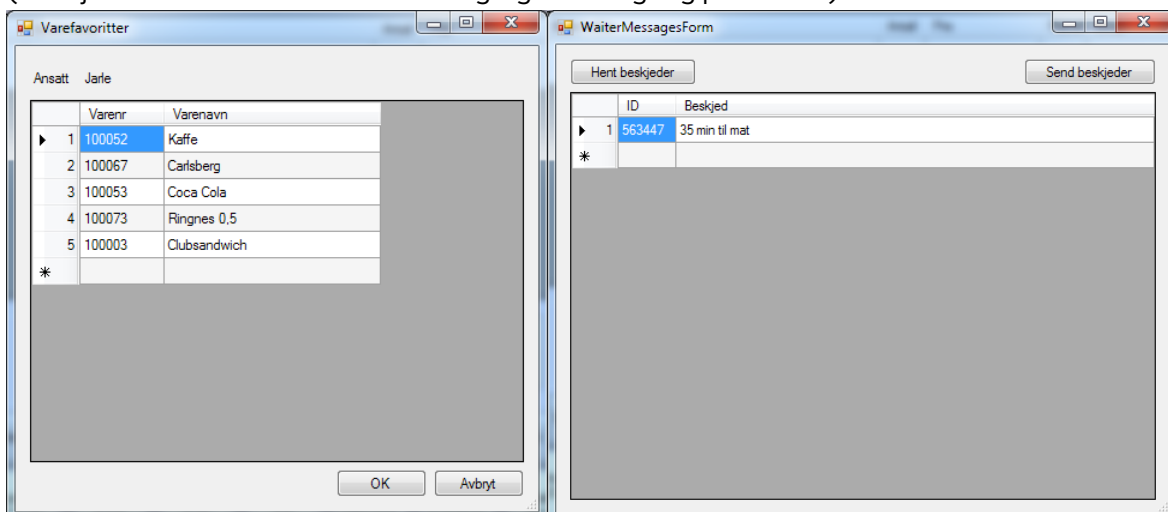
Varefavoritter

Ansatt Jarle

| | Varenr | Varenavn |
|---|---|---|
| 1 | 100052 | Kaffe |
| 2 | 100067 | Carlsberg |
| 3 | 100053 | Coca Cola |
| 4 | 100073 | Ringnes 0,5 |
| 5 | 100003 | Clubsandwich |
| * | | |

OK Avbryt

WaiterMessagesForm

Hent beskjeder Send beskjeder

| | ID | Beskjed |
|---|---|---|
| 1 | 563447 | 35 min til mat |
| * | | |